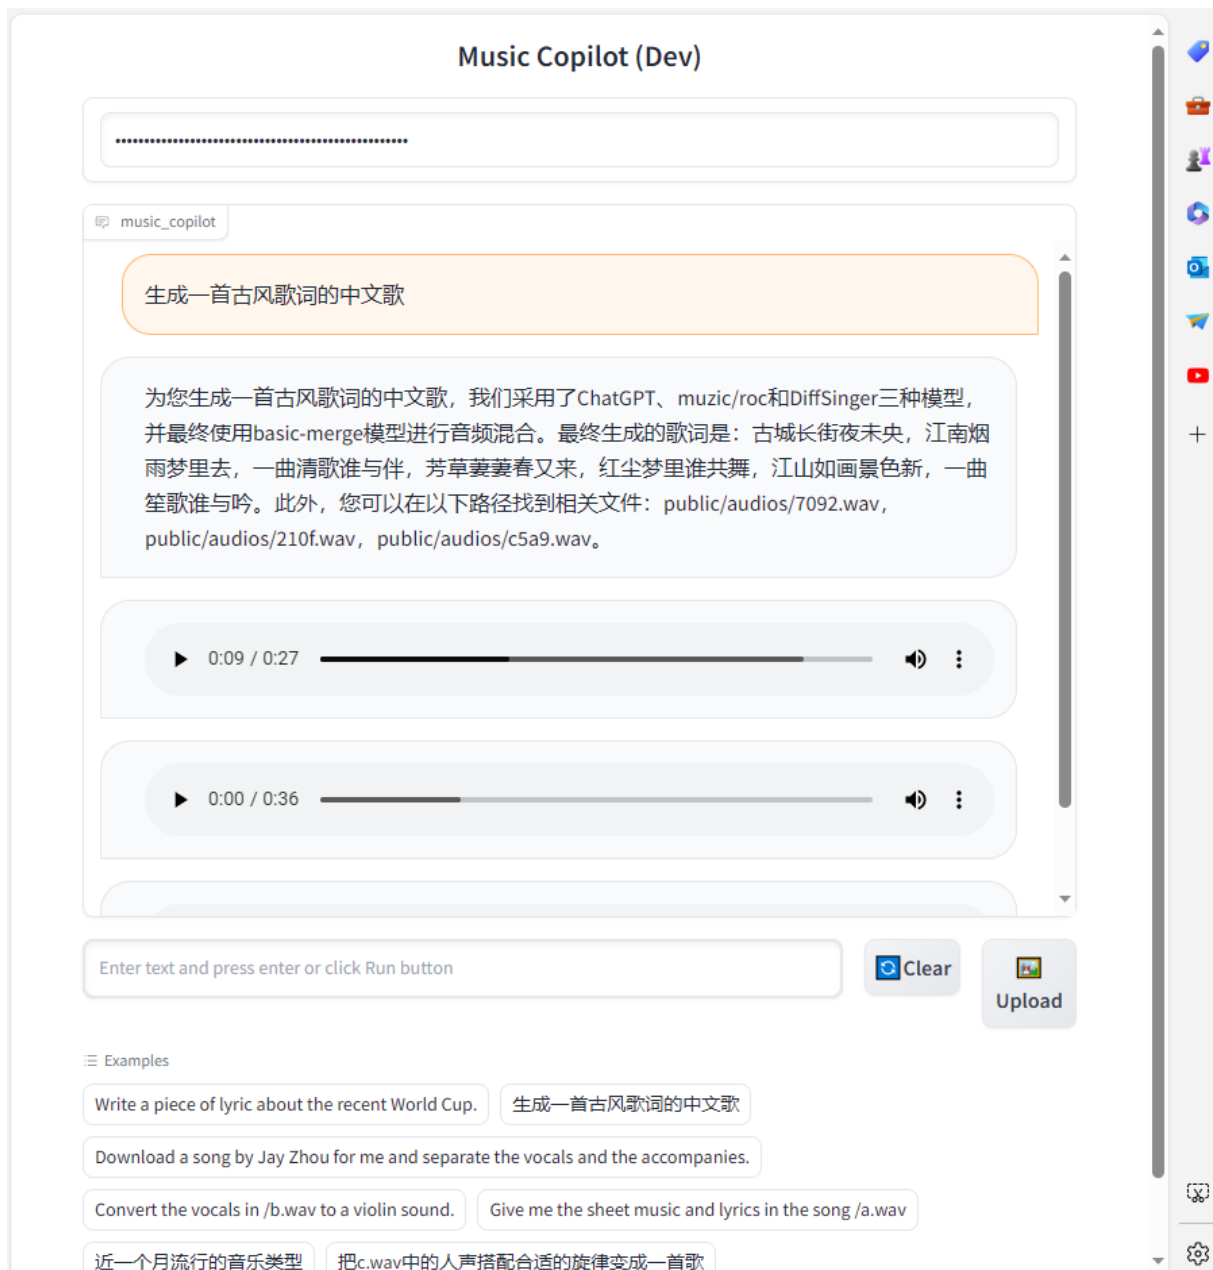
Music Copilot (Dev)

••••••••••••••••••••••••••••••••••••••••••••••••••••

music_copilot

生成一首古风歌词的中文歌

为您生成一首古风歌词的中文歌，我们采用了ChatGPT、muzic/roc和DiffSinger三种模型，并最终使用basic-merge模型进行音频混合。最终生成的歌词是：古城长街夜未央，江南烟雨梦里去，一曲清歌谁与伴，芳草萋萋春又来，红尘梦里谁共舞，江山如画景色新，一曲笙歌谁与吟。此外，您可以在以下路径找到相关文件：public/audios/7092.wav，public/audios/210f.wav，public/audios/c5a9.wav。

0:09 / 0:27

0:00 / 0:36

Enter text and press enter or click Run button

Clear

Upload

Examples

Write a piece of lyric about the recent World Cup.

生成一首古风歌词的中文歌

Download a song by Jay Zhou for me and separate the vocals and the accompanies.

Convert the vocals in /b.wav to a violin sound.

Give me the sheet music and lyrics in the song /a.wav

近一个月流行的音乐类型

把c.wav中的人声搭配合适的旋律变成一首歌